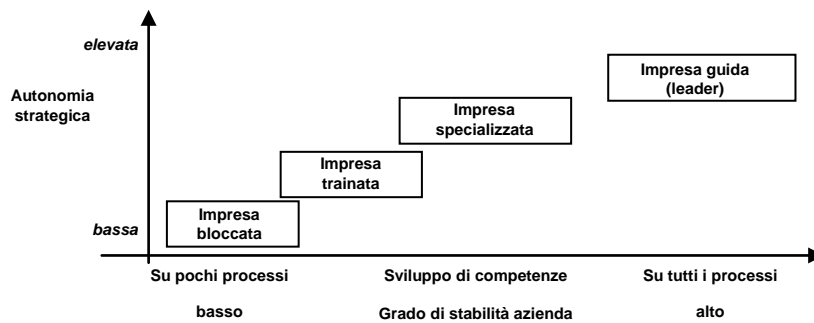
elevata

Autonomia strategica

bassa

Impresa bloccata

Impresa trainata

Impresa specializzata

Impresa guida (leader)

Su pochi processi

Sviluppo di competenze

Su tutti i processi

basso

Grado di stabilità azienda

alto